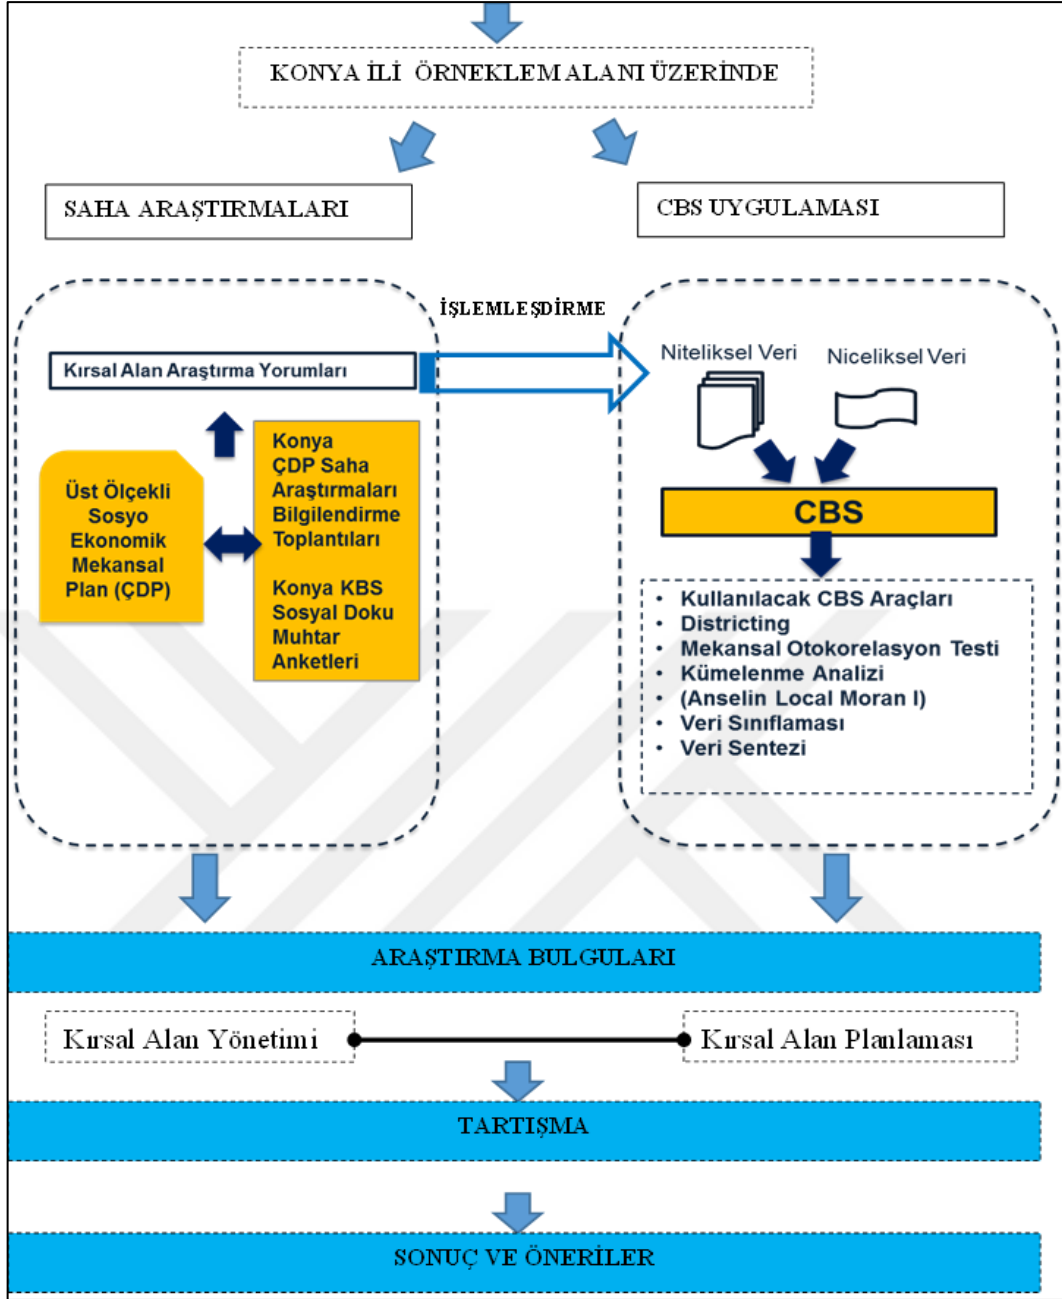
KONYA İLİ ÖRNEKLEM ALANI ÜZERİNDE

SAHA ARAŞTIRMALARI

CBS UYGULAMASI

İŞLEMLEŞDİRME

Kırsal Alan Araştırma Yorumları

Üst Ölçekli Sosyo Ekonomik Mekansal Plan (ÇDP)

Konya ÇDP Saha Araştırmaları Bilgilendirme Toplantıları

Konya KBS Sosyal Doku Muhtar Anketleri

Niteliksel Veri

Niceliksel Veri

CBS

• Kullanılacak CBS Araçları
• Districting
• Mekansal Otokorelasyon Testi
• Kümelenme Analizi
• (Anselin Local Moran I)
• Veri Sınıflaması
• Veri Sentezi

ARAŞTIRMA BULGULARI

Kırsal Alan Yönetimi

Kırsal Alan Planlaması

TARTIŞMA

SONUÇ VE ÖNERİLER